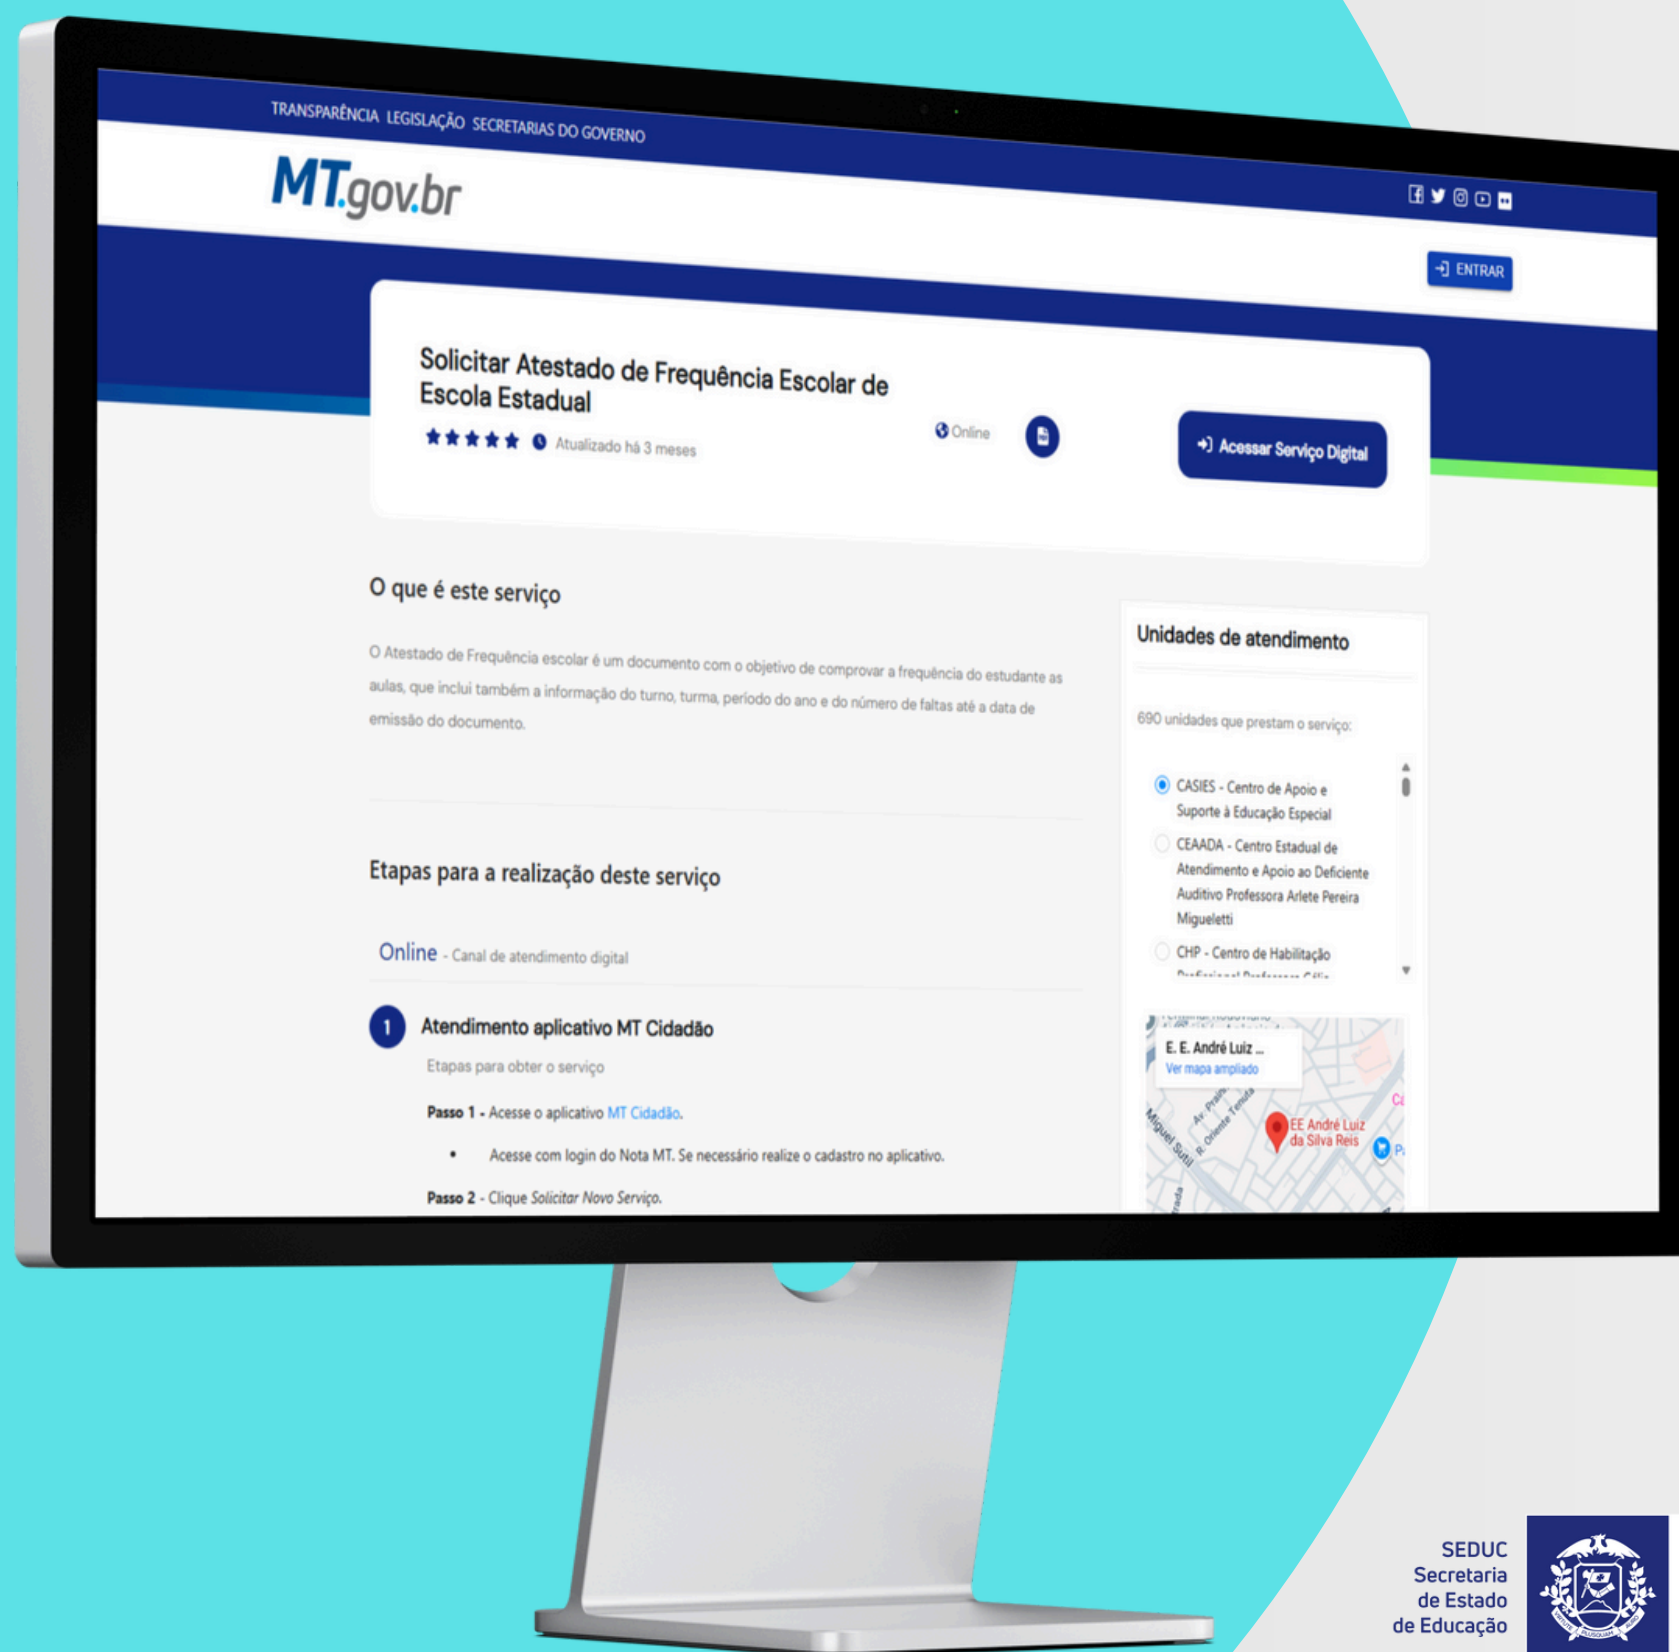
TRANSPARÊNCIA LEGISLAÇÃO SECRETARIAS DO GOVERNO

MT.gov.br

ENTRAR

Solicitar Atestado de Frequência Escolar de Escola Estadual

Atualizado há 3 meses

Online

Acessar Serviço Digital

O que é este serviço

O Atestado de Frequência escolar é um documento com o objetivo de comprovar a frequência do estudante as aulas, que inclui também a informação do turno, turma, período do ano e do número de faltas até a data de emissão do documento.

Etapas para a realização deste serviço

Online - Canal de atendimento digital

1 Atendimento aplicativo MT Cidadão

Etapas para obter o serviço

Passo 1 - Acesse o aplicativo MT Cidadão.

• Acesse com login do Nota MT. Se necessário realize o cadastro no aplicativo.

Passo 2 - Clique Solicitar Novo Serviço.

Unidades de atendimento

690 unidades que prestam o serviço:

CASIES - Centro de Apoio e Suporte à Educação Especial

CEAADA - Centro Estadual de Atendimento e Apoio ao Deficiente Auditivo Professora Arlete Pereira Migueletti

CHP - Centro de Habilitação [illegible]

E. E. André Luiz ...
Ver mapa ampliado

EE André Luiz da Silva Reis

Miguel Sutil

R. Oriente Tenuta

Av. Prai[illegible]

SEDUC
Secretaria
de Estado
de Educação